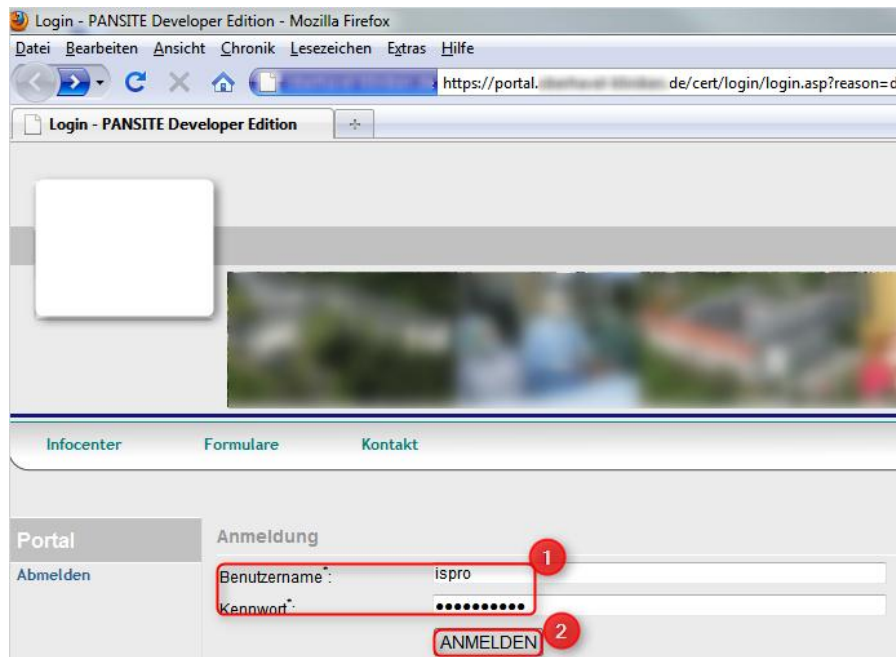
Login - PANSITE Developer Edition - Mozilla Firefox

Datei Bearbeiten Ansicht Chronik Lesezeichen Extras Hilfe

https://portal.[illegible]de/cert/login/login.asp?reason=d

Login - PANSITE Developer Edition

Infocenter Formulare Kontakt

Portal

Abmelden

Anmeldung

1

Benutzername*: ispro

Kennwort*: •••••••••••

2

ANMELDEN